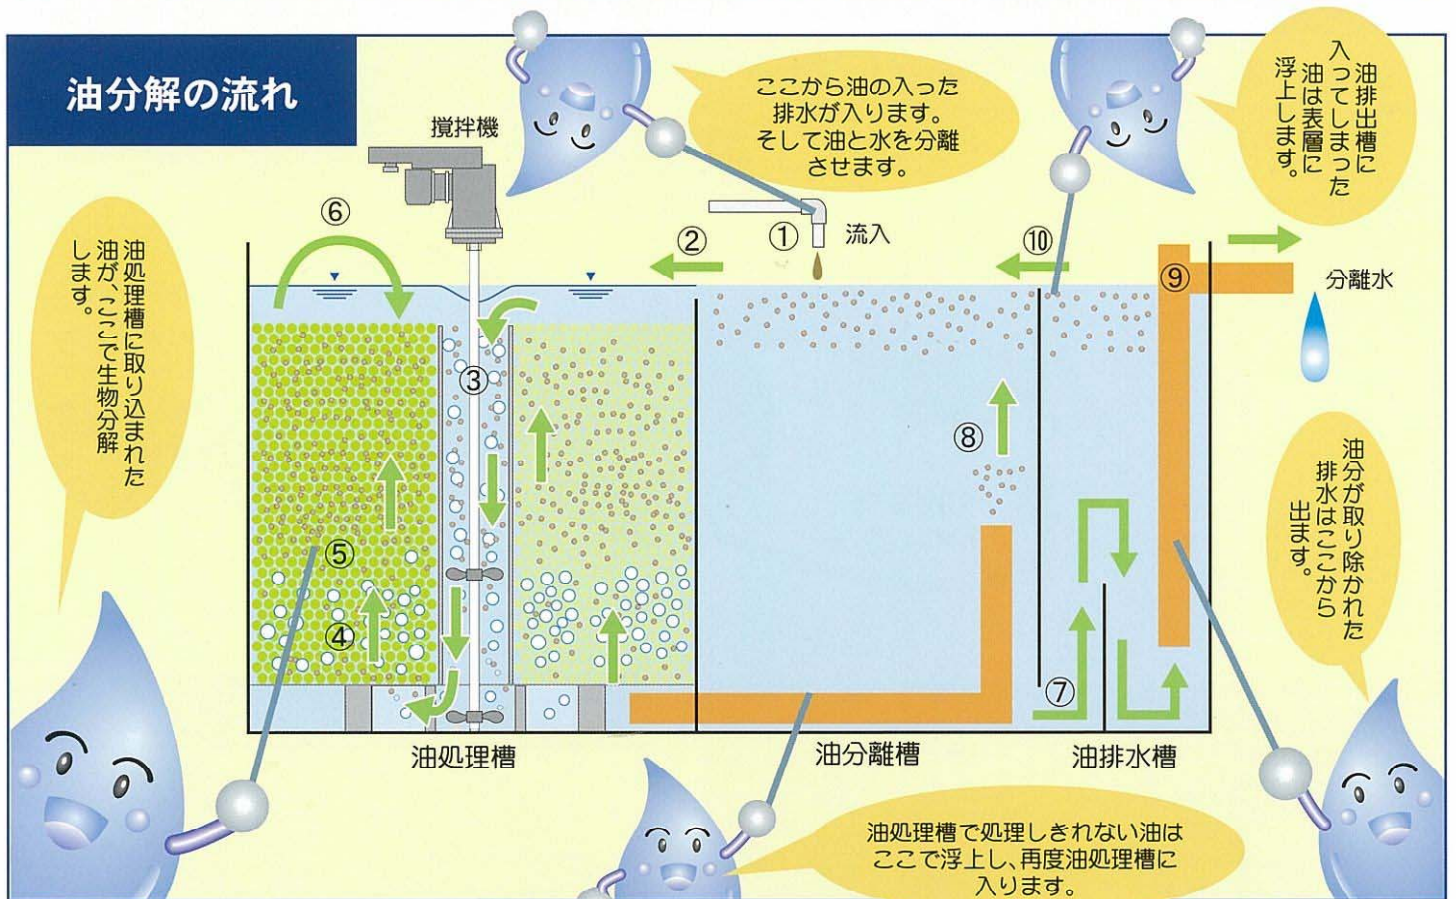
油分解の流れ

撹拌機

ここから油の入った排水が入ります。そして油と水を分離させます。

油排出槽に入ってしまった油は表層に浮上します。

①

流入

②

⑥

⑩

⑨

分離水

油処理槽に取り込まれた油が、ここで生物分解します。

③

⑧

油分が取り除かれた排水はここから出ます。

⑤

④

⑦

油処理槽

油分離槽

油排水槽

油処理槽で処理しきれない油はここで浮上し、再度油処理槽に入ります。